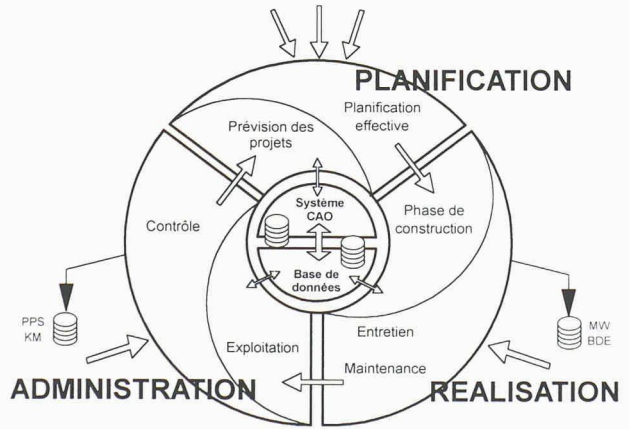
PLANIFICATION

Planification effective

Prévision des projets

Système CAO

Base de données

Phase de construction

Contrôle

PPS
KM

MW
BDE

Entretien

Exploitation

Maintenance

ADMINISTRATION

REALISATION